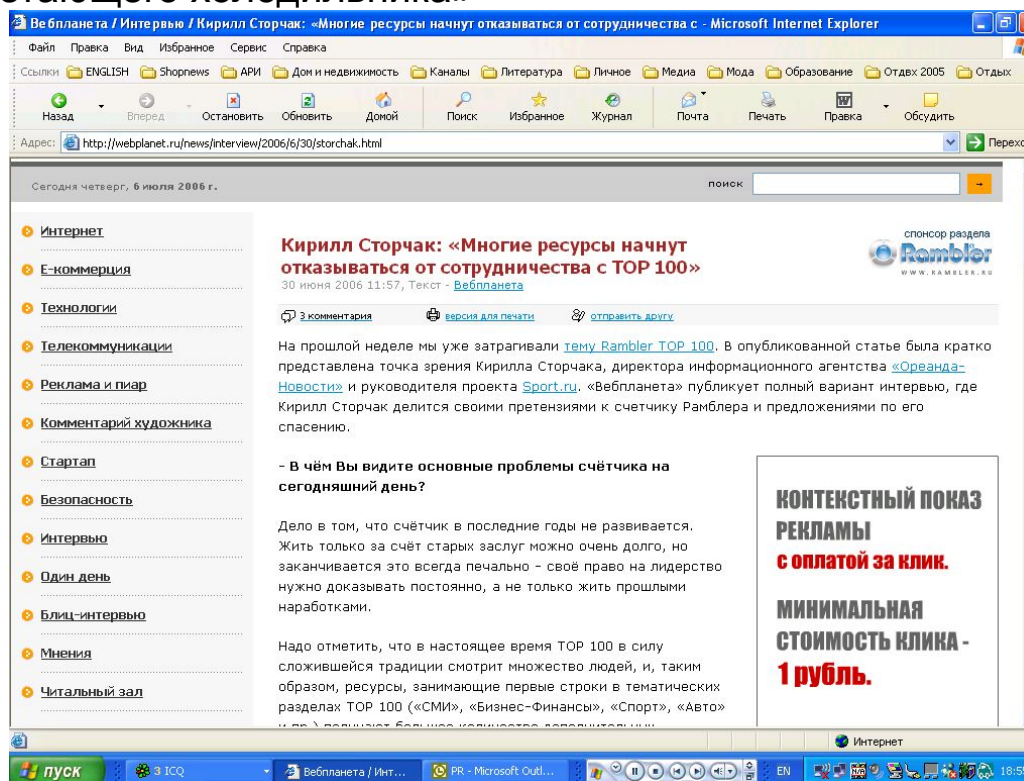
Вебпланета / Интервью / Кирилл Сторчак: «Многие ресурсы начнут отказываться от сотрудничества с - Microsoft Internet Explorer

Файл Правка Вид Избранное Сервис Справка

Ссылки ENGLISH Shopnews АРИ Дом и недвижимость Каналы Литература Личное Медиа Мода Образование Отдых 2005 Отдых

Назад Вперед Остановить Обновить Домой Поиск Избранное Журнал Почта Печать Правка Обсудить

Адрес: http://webplanet.ru/news/interview/2006/6/30/storchak.html Переход

Сегодня четверг, 6 июля 2006 г.

поиск

Интернет
Е-коммерция
Технологии
Телекоммуникации
Реклама и пиар
Комментарий художника
Стартап
Безопасность
Интервью
Один день
Блиц-интервью
Мнения
Читальный зал

Кирилл Сторчак: «Многие ресурсы начнут отказываться от сотрудничества с TOP 100»

30 июня 2006 11:57, Текст - Вебпланета

спонсор раздела
Rambler
WWW.RAMBLER.RU

3 комментария версия для печати отправить другу

На прошлой неделе мы уже затрагивали тему Rambler TOP 100. В опубликованной статье была кратко представлена точка зрения Кирилла Сторчака, директора информационного агентства «Ореанда-Новости» и руководителя проекта Sport.ru. «Вебпланета» публикует полный вариант интервью, где Кирилл Сторчак делится своими претензиями к счетчику Рамблера и предложениями по его спасению.

- В чём Вы видите основные проблемы счётчика на сегодняшний день?

Дело в том, что счётчик в последние годы не развивается. Жить только за счёт старых заслуг можно очень долго, но заканчивается это всегда печально - своё право на лидерство нужно доказывать постоянно, а не только жить прошлыми наработками.

Надо отметить, что в настоящее время TOP 100 в силу сложившейся традиции смотрит множество людей, и, таким образом, ресурсы, занимающие первые строки в тематических разделах TOP 100 («СМИ», «Бизнес-Финансы», «Спорт», «Авто» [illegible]

КОНТЕКСТНЫЙ ПОКАЗ РЕКЛАМЫ
с оплатой за клик.
МИНИМАЛЬНАЯ СТОИМОСТЬ КЛИКА - 1 рубль.

Интернет

пуск 3 ICQ Вебпланета / Инт... PR - Microsoft Outl... EN 18:5